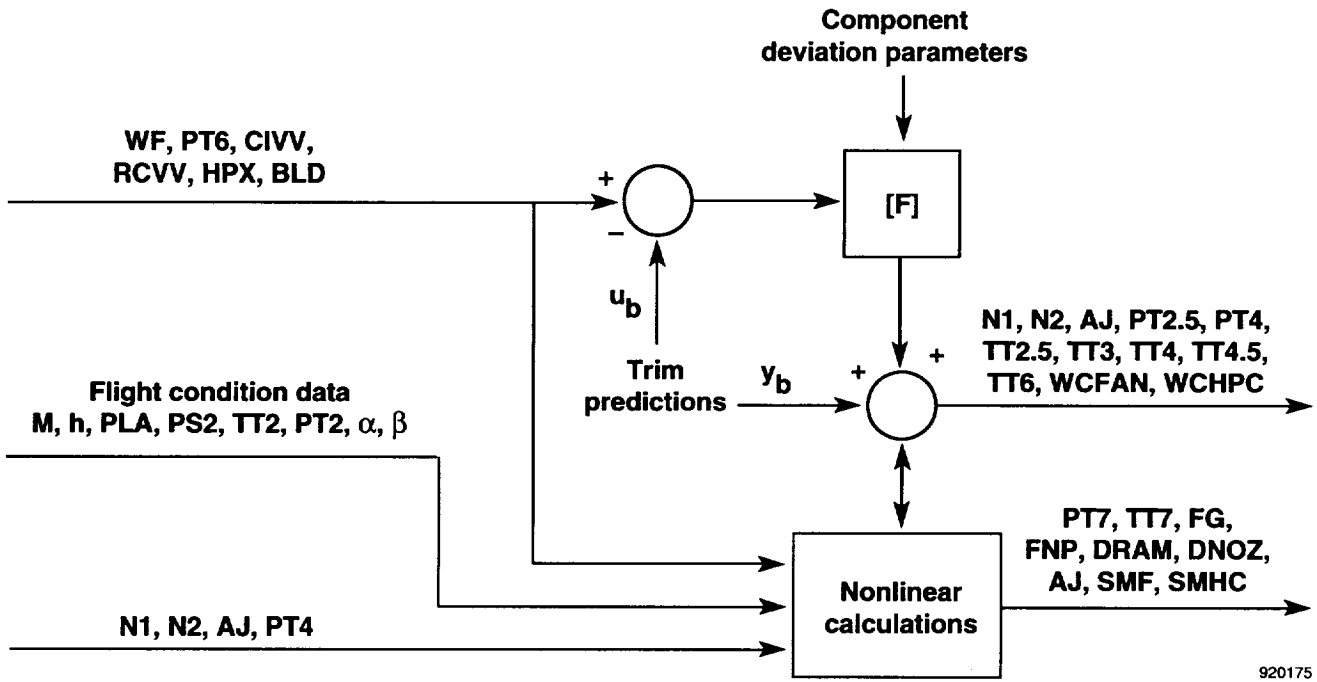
Component deviation parameters

WF, PT6, CIVV, RCVV, HPX, BLD

+

−

[F]

$u_b$

Trim predictions

$y_b$

+

+

N1, N2, AJ, PT2.5, PT4, TT2.5, TT3, TT4, TT4.5, TT6, WCFAN, WCHPC

Flight condition data
M, h, PLA, PS2, TT2, PT2, $\alpha$, $\beta$

PT7, TT7, FG, FNP, DRAM, DNOZ, AJ, SMF, SMHC

Nonlinear calculations

N1, N2, AJ, PT4

920175